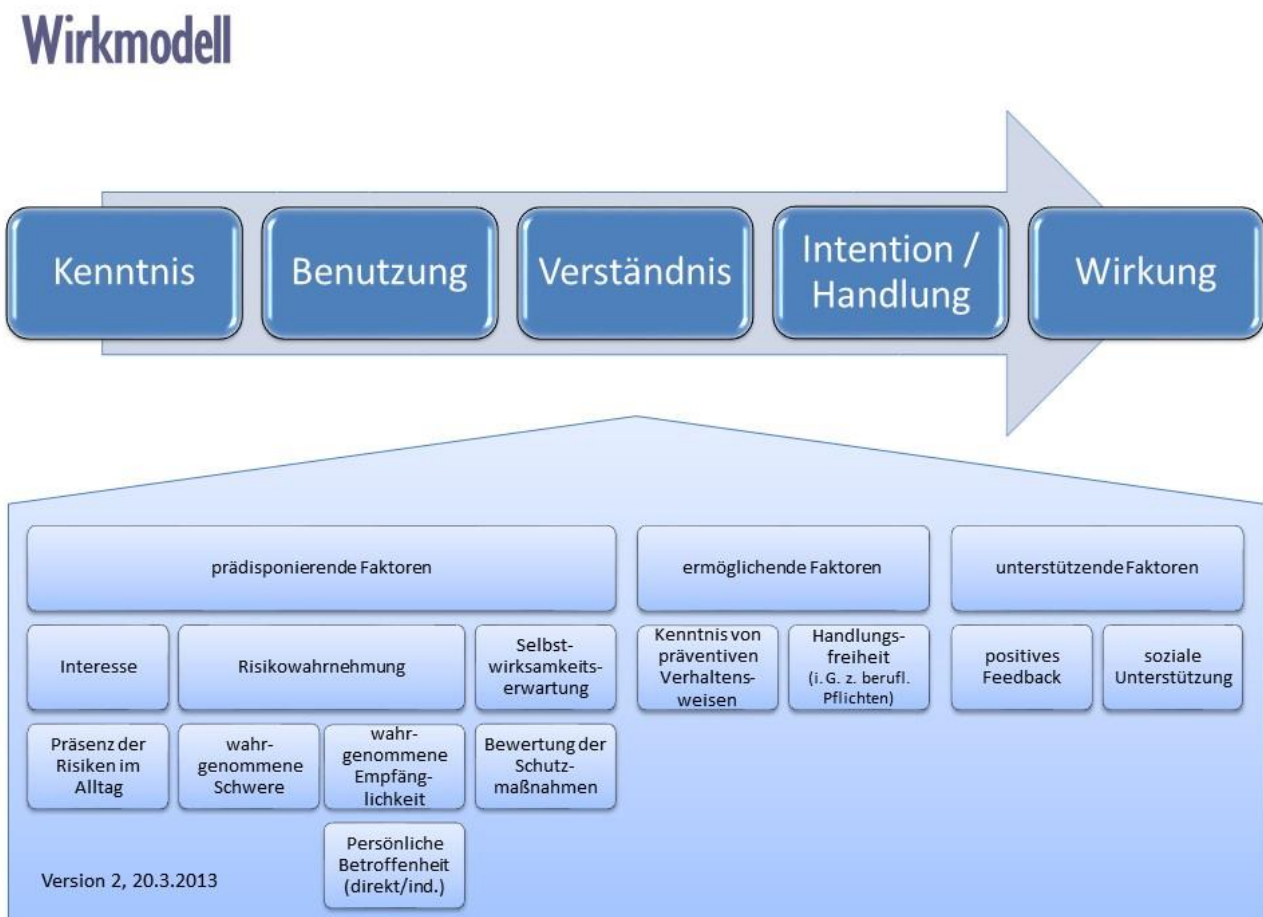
Wirkmodell

Kenntnis

Benutzung

Verständnis

Intention / Handlung

Wirkung

prädisponierende Faktoren

ermöglichende Faktoren

unterstützende Faktoren

Interesse

Risikowahrnehmung

Selbstwirksamkeitserwartung

Kenntnis von präventiven Verhaltensweisen

Handlungsfreiheit (i. G. z. berufl. Pflichten)

positives Feedback

soziale Unterstützung

Präsenz der Risiken im Alltag

wahrgenommene Schwere

wahrgenommene Empfänglichkeit

Bewertung der Schutzmaßnahmen

Persönliche Betroffenheit (direkt/ind.)

Version 2, 20.3.2013